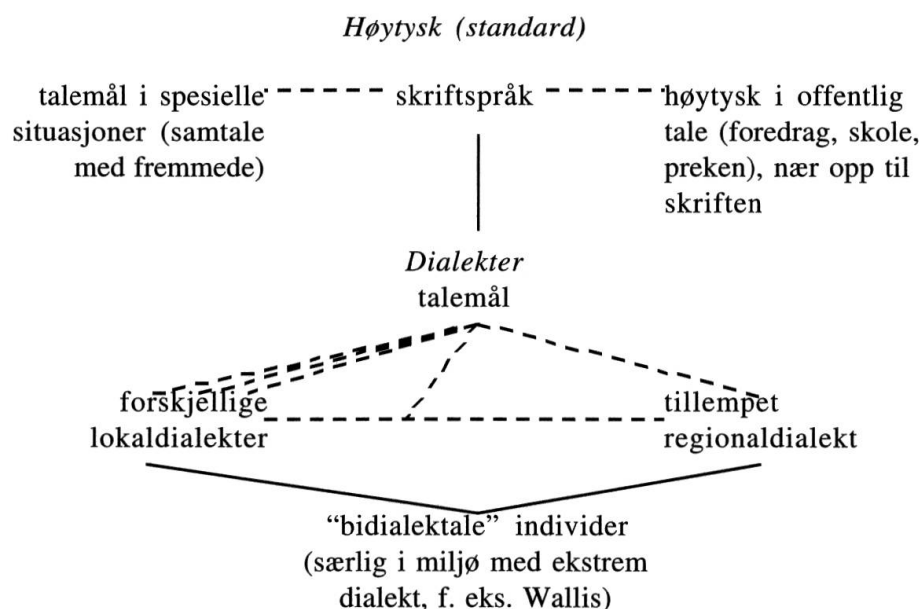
Høytysk (standard)

talemål i spesielle situasjoner (samtale med fremmede)

skriftspråk

høytysk i offentlig tale (foredrag, skole, preken), nær opp til skriften

Dialekter
talemål

forskjellige lokaldialekter

tillempet regionaldialekt

"bidialektale" individer (særlig i miljø med ekstrem dialekt, f. eks. Wallis)